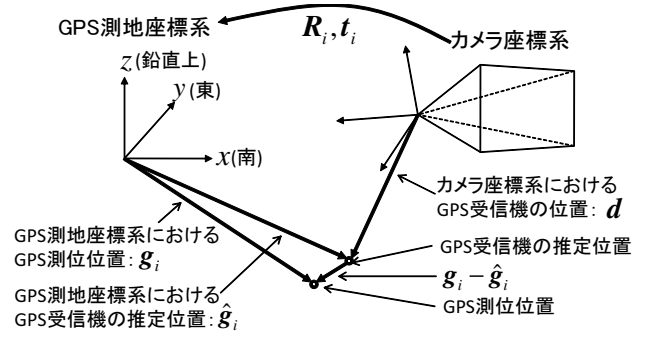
GPS測地座標系

$\boldsymbol{R}_i, \boldsymbol{t}_i$

カメラ座標系

$z$(鉛直上)

$y$(東)

$x$(南)

カメラ座標系における GPS受信機の位置: $\boldsymbol{d}$

GPS測地座標系における GPS測位位置: $\boldsymbol{g}_i$

GPS受信機の推定位置

$\boldsymbol{g}_i - \hat{\boldsymbol{g}}_i$

GPS測地座標系における GPS受信機の推定位置: $\hat{\boldsymbol{g}}_i$

GPS測位位置